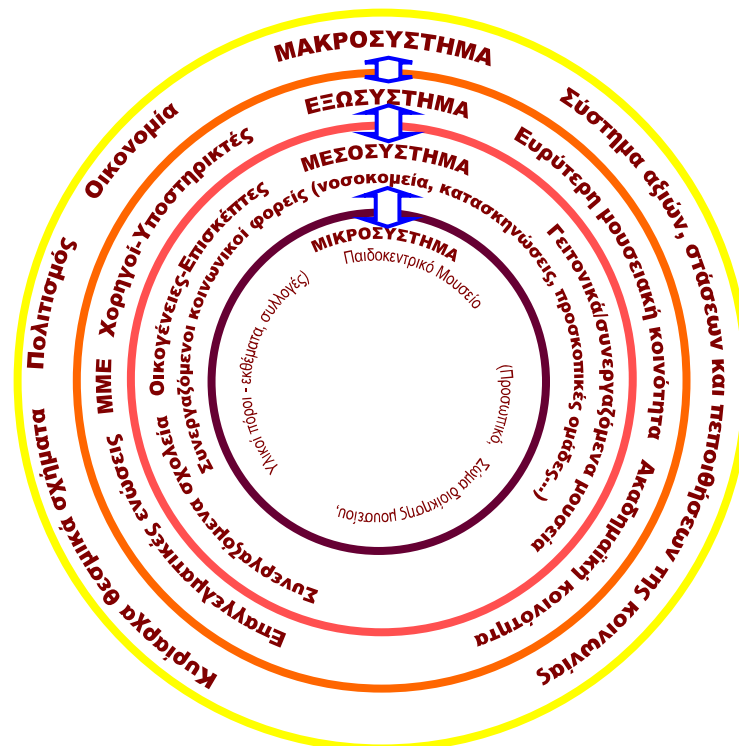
ΜΑΚΡΟΣΥΣΤΗΜΑ

ΕΞΩΣΥΣΤΗΜΑ

ΜΕΣΟΣΥΣΤΗΜΑ

ΜΙΚΡΟΣΥΣΤΗΜΑ

Παιδοκεντρικό Μουσείο

(Προσωπικό, Σώμα διοίκησης μουσείου, Υλικοί πόροι - εκθέματα, συλλογές)

Οικογένειες-Επισκέπτες

Συνεργαζόμενοι κοινωνικοί φορείς (νοσοκομεία, κατασκηνώσεις, προσκοπικές ομάδες,...)

Γειτονικά/συνεργαζόμενα μουσεία

Συνεργαζόμενα σχολεία

Χορηγοί-Υποστηρικτές

ΜΜΕ

Επαγγελματικές ενώσεις

Ευρύτερη μουσειακή κοινότητα

Ακαδημαϊκή κοινότητα

Οικονομία

Πολιτισμός

Κυρίαρχα θεωρικά σχήματα

Σύστημα αξιών, στάσεων και πεποιθήσεων της κοινωνίας